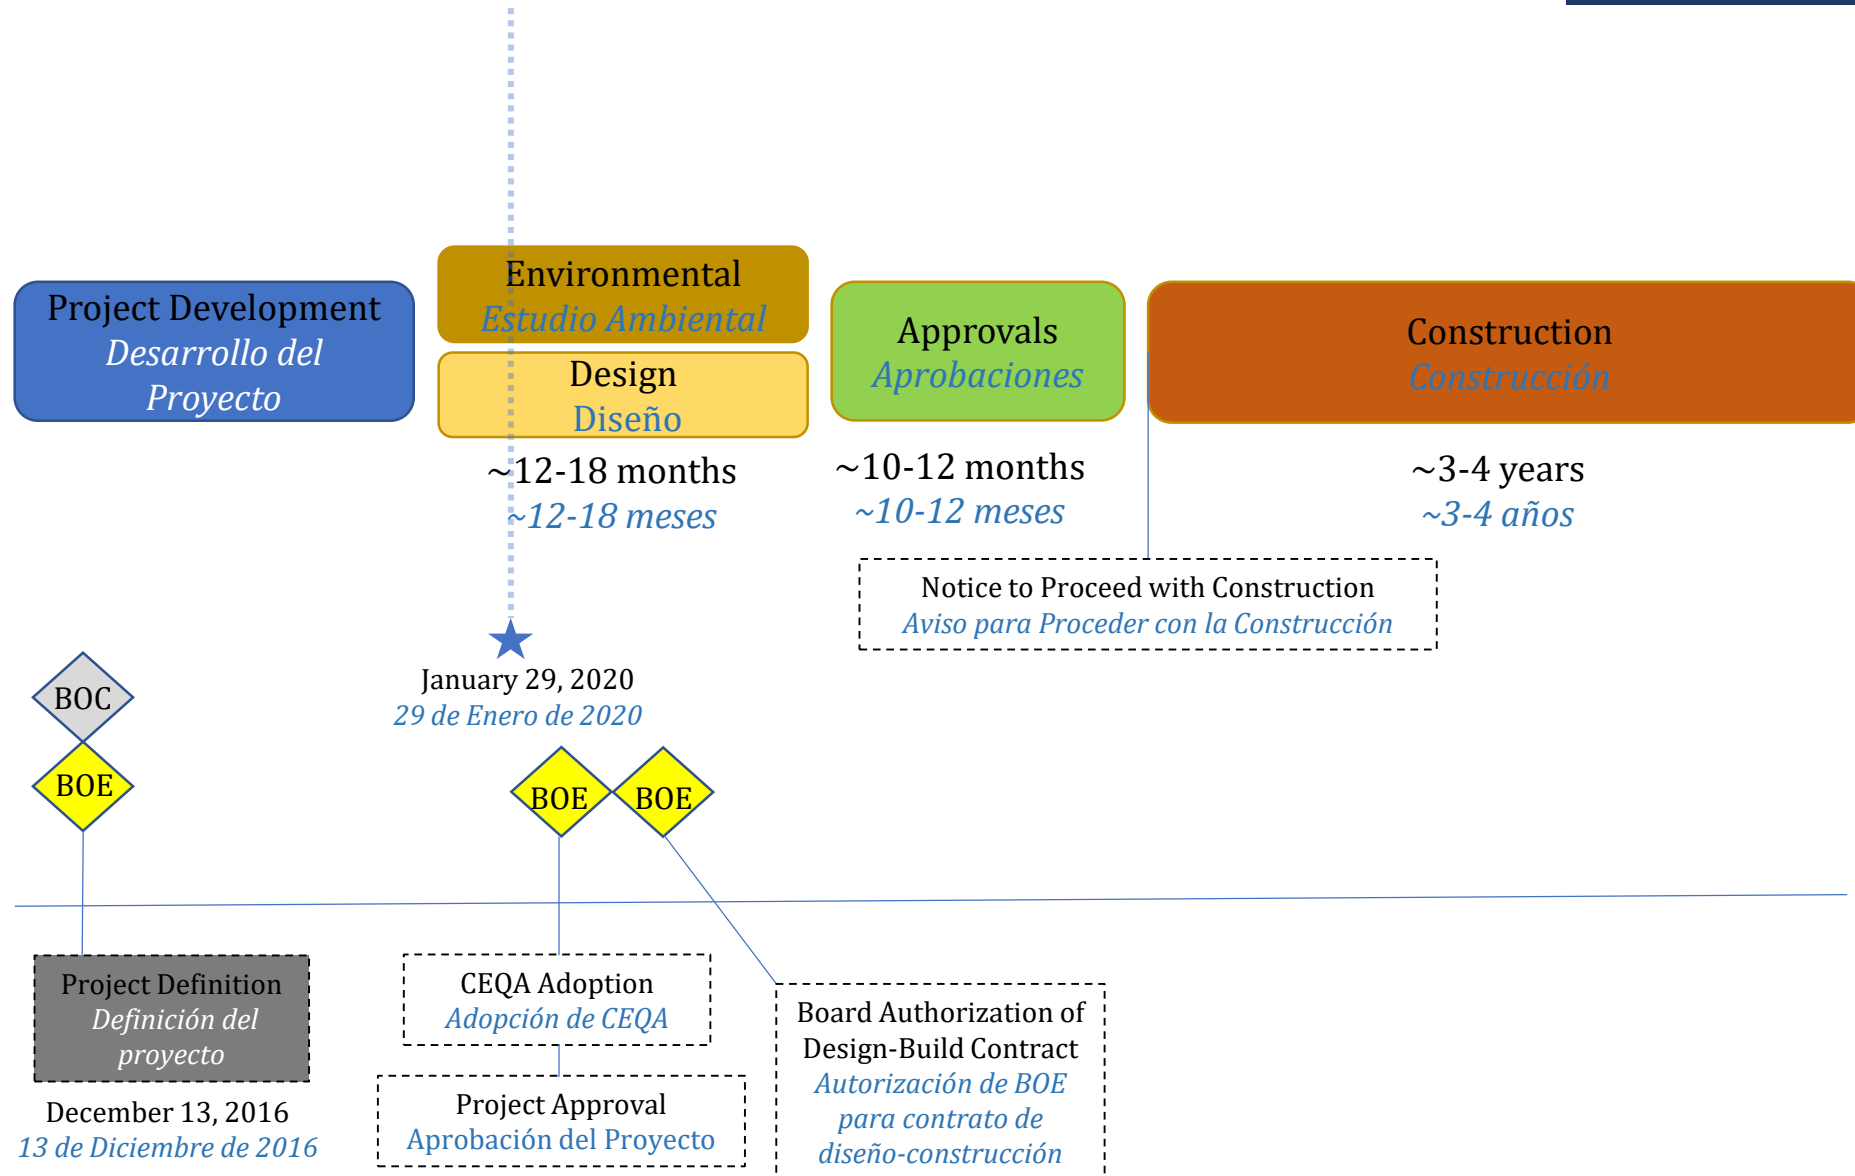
Project Development
Desarrollo del Proyecto

Environmental
Estudio Ambiental

Design
Diseño

~12-18 months
~12-18 meses

Approvals
Aprobaciones

~10-12 months
~10-12 meses

Construction
Construcción

~3-4 years
~3-4 años

Notice to Proceed with Construction
Aviso para Proceder con la Construcción

January 29, 2020
29 de Enero de 2020

BOC

BOE

BOE

BOE

Project Definition
Definición del proyecto

December 13, 2016
13 de Diciembre de 2016

CEQA Adoption
Adopción de CEQA

Project Approval
Aprobación del Proyecto

Board Authorization of Design-Build Contract
Autorización de BOE para contrato de diseño-construcción